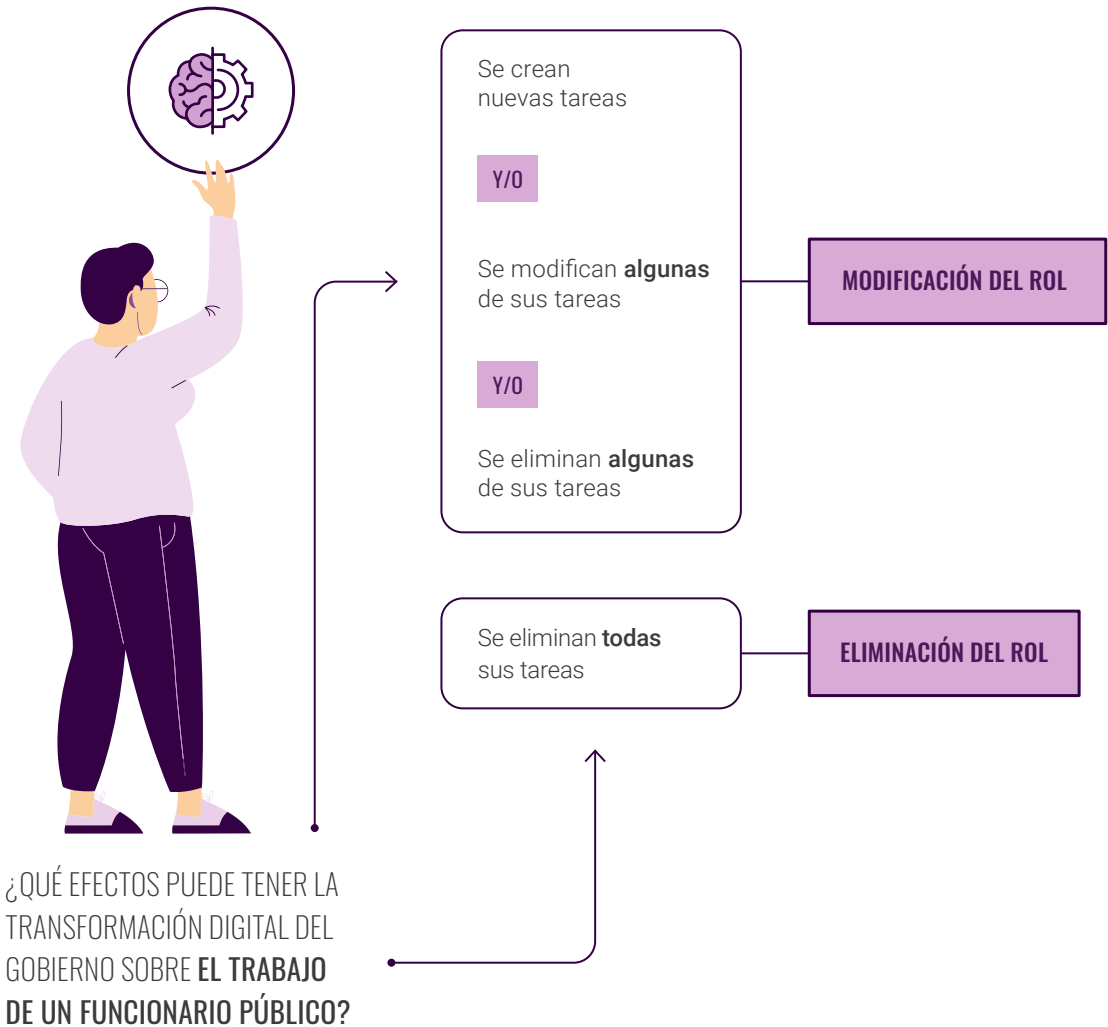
Se crean nuevas tareas

Y/O

Se modifican **algunas** de sus tareas

Y/O

Se eliminan **algunas** de sus tareas

MODIFICACIÓN DEL ROL

Se eliminan **todas** sus tareas

ELIMINACIÓN DEL ROL

¿QUÉ EFECTOS PUEDE TENER LA TRANSFORMACIÓN DIGITAL DEL GOBIERNO SOBRE **EL TRABAJO DE UN FUNCIONARIO PÚBLICO?**